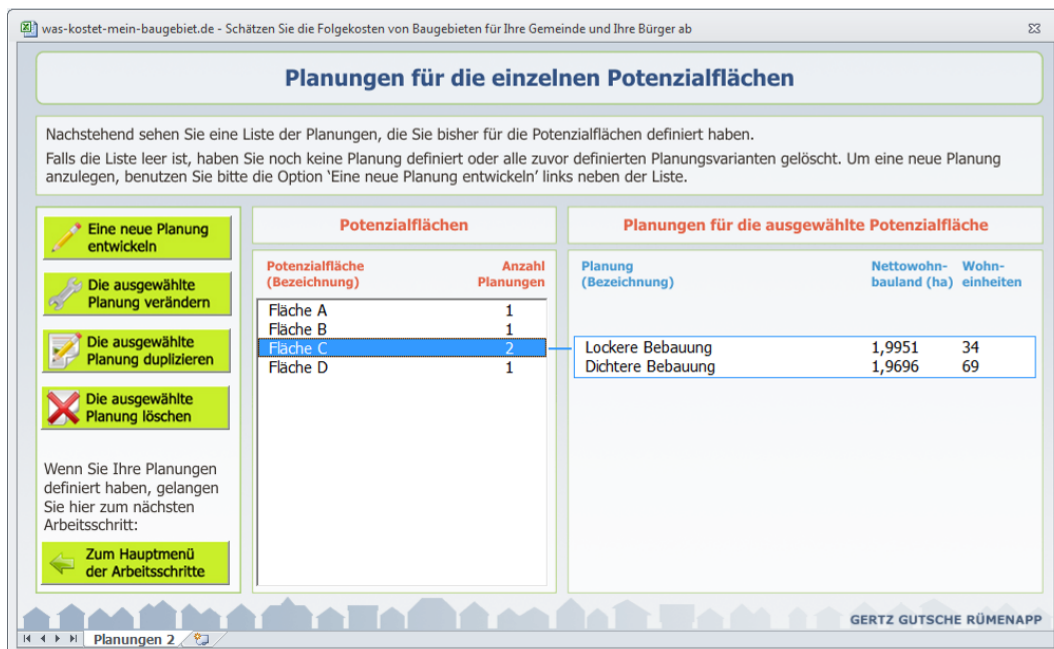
was-kostet-mein-baugebiet.de - Schätzen Sie die Folgekosten von Baugebieten für Ihre Gemeinde und Ihre Bürger ab

Planungen für die einzelnen Potenzialflächen

Nachstehend sehen Sie eine Liste der Planungen, die Sie bisher für die Potenzialflächen definiert haben.

Falls die Liste leer ist, haben Sie noch keine Planung definiert oder alle zuvor definierten Planungsvarianten gelöscht. Um eine neue Planung anzulegen, benutzen Sie bitte die Option 'Eine neue Planung entwickeln' links neben der Liste.

Eine neue Planung entwickeln

Die ausgewählte Planung verändern

Die ausgewählte Planung duplizieren

Die ausgewählte Planung löschen

Wenn Sie Ihre Planungen definiert haben, gelangen Sie hier zum nächsten Arbeitsschritt:

Zum Hauptmenü der Arbeitsschritte

Potenzialflächen

| Potenzialfläche (Bezeichnung) | Anzahl Planungen |
|---|---|
| Fläche A | 1 |
| Fläche B | 1 |
| Fläche C | 2 |
| Fläche D | 1 |

Planungen für die ausgewählte Potenzialfläche

| Planung (Bezeichnung) | Nettowohnbauland (ha) | Wohneinheiten |
|---|---|---|
| Lockere Bebauung | 1,9951 | 34 |
| Dichtere Bebauung | 1,9696 | 69 |

GERTZ GUTSCHE RÜMENAPP

Planungen 2